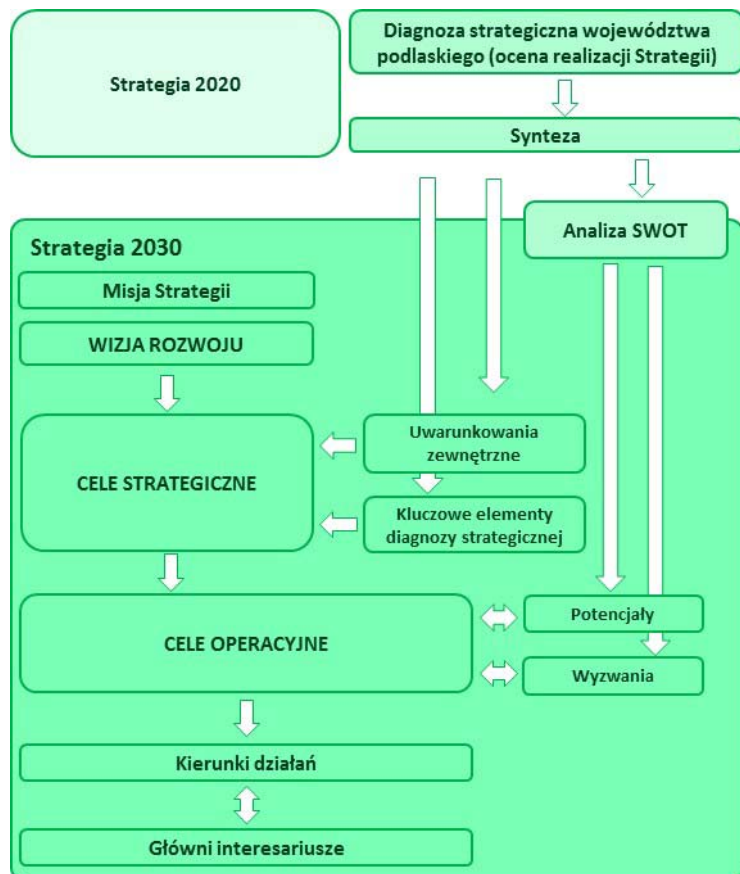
Strategia 2020

Diagnoza strategiczna województwa podlaskiego (ocena realizacji Strategii)

Synteza

Analiza SWOT

Strategia 2030

Misja Strategii

WIZJA ROZWOJU

CELE STRATEGICZNE

Uwarunkowania zewnętrzne

Kluczowe elementy diagnozy strategicznej

CELE OPERACYJNE

Potencjały

Wyzwania

Kierunki działań

Główni interesariusze